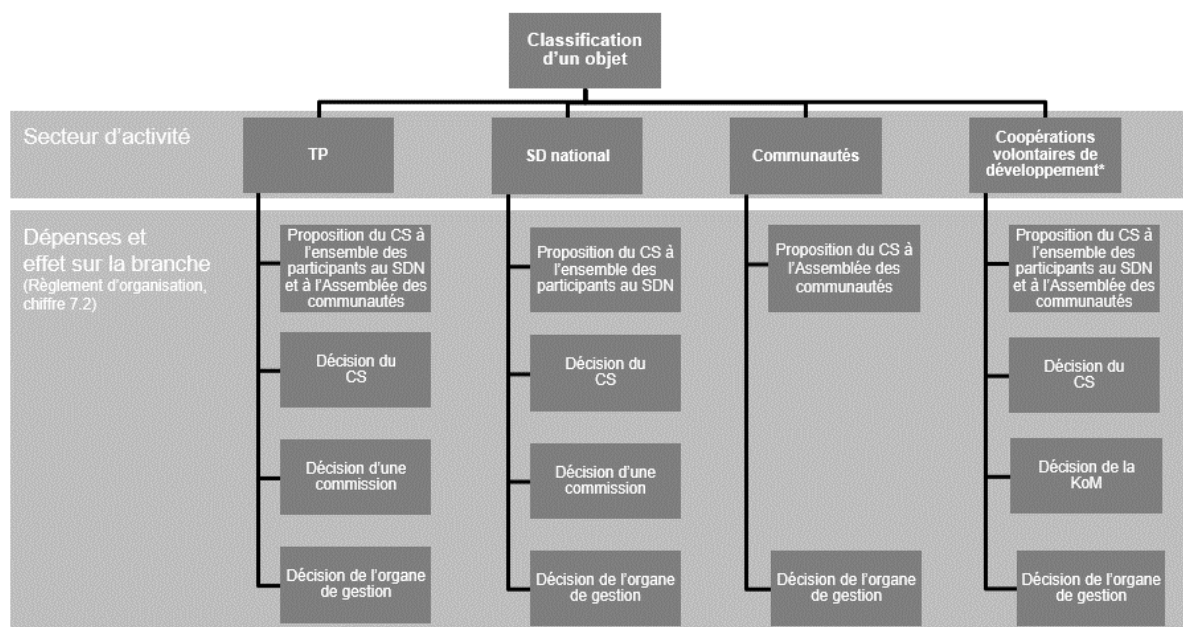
Classification d'un objet

Secteur d'activité

TP

SD national

Communautés

Coopérations volontaires de développement*

Dépenses et effet sur la branche
(Règlement d'organisation, chiffre 7.2)

Proposition du CS à l'ensemble des participants au SDN et à l'Assemblée des communautés

Décision du CS

Décision d'une commission

Décision de l'organe de gestion

Proposition du CS à l'ensemble des participants au SDN

Décision du CS

Décision d'une commission

Décision de l'organe de gestion

Proposition du CS à l'Assemblée des communautés

Décision de l'organe de gestion

Proposition du CS à l'ensemble des participants au SDN et à l'Assemblée des communautés

Décision du CS

Décision de la KoM

Décision de l'organe de gestion